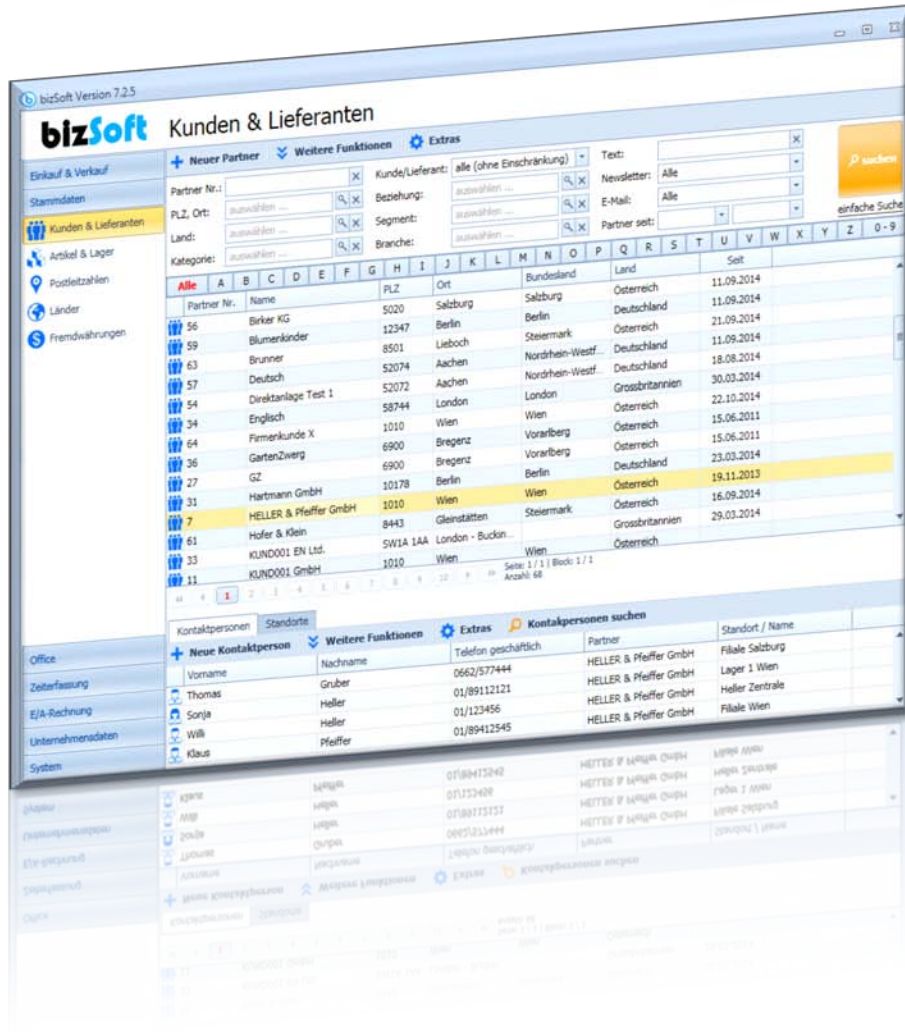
bizSoft Version 7.2.5

bizSoft Kunden & Lieferanten

Einkauf & Verkauf
Stammdaten
Kunden & Lieferanten
Artikel & Lager
Postleitzahlen
Länder
Fremdwährungen

Neuer Partner   Weitere Funktionen   Extras

Partner Nr.:
PLZ, Ort: auswählen ...
Land: auswählen ...
Kategorie: auswählen ...
Kunde/Lieferant: alle (ohne Einschränkung)
Beziehung: auswählen ...
Segment: auswählen ...
Branche: auswählen ...
Text:
Newsletter: Alle
E-Mail: Alle
Partner seit:
suchen
einfache Suche

Alle A B C D E F G H I J K L M N O P Q R S T U V W X Y Z 0-9

| Partner Nr. | Name | PLZ | Ort | Bundesland | Land | Seit |
|---|---|---|---|---|---|---|
| 56 | Birker KG | 5020 | Salzburg | Salzburg | Österreich | 11.09.2014 |
| 59 | Blumenkinder | 12347 | Berlin | Berlin | Deutschland | 11.09.2014 |
| 63 | Brunner | 8501 | Lieboch | Steiermark | Österreich | 21.09.2014 |
| 57 | Deutsch | 52074 | Aachen | Nordrhein-Westf... | Deutschland | 11.09.2014 |
| 52 | Direktanlage Test 1 | 52072 | Aachen | Nordrhein-Westf... | Deutschland | 18.08.2014 |
| 54 | Englisch | 58744 | London | London | Grossbritannien | 30.03.2014 |
| 34 | Firmenkunde X | 1010 | Wien | Wien | Österreich | 22.10.2014 |
| 64 | GartenZwerg | 6900 | Bregenz | Vorarlberg | Österreich | 15.06.2011 |
| 36 | GZ | 6900 | Bregenz | Vorarlberg | Österreich | 15.06.2011 |
| 27 | Hartmann GmbH | 10178 | Berlin | Berlin | Deutschland | 23.03.2014 |
| 31 | HELLER & Pfeiffer GmbH | 1010 | Wien | Wien | Österreich | 19.11.2013 |
| 7 | Hofer & Klein | 8443 | Gleinstätten | Steiermark | Österreich | 16.09.2014 |
| 61 | KUND001 EN Ltd. | SW1A 1AA | London - Buckin... | | Grossbritannien | 29.03.2014 |
| 33 | KUND001 GmbH | 1010 | Wien | Wien | Österreich | |
| 11 | | | | | | |

1 2 3 4 5 6 7 8 9 10   Seite: 1 / 1 | Block: 1 / 1   Anzahl: 68

Kontaktpersonen   Standorte

Neue Kontaktperson   Weitere Funktionen   Extras   Kontaktpersonen suchen

| Vorname | Nachname | Telefon geschäftlich | Partner | Standort / Name |
|---|---|---|---|---|
| Thomas | Gruber | 0662/577444 | HELLER & Pfeiffer GmbH | Filiale Salzburg |
| Sonja | Heller | 01/89112121 | HELLER & Pfeiffer GmbH | Lager 1 Wien |
| Willi | Heller | 01/123456 | HELLER & Pfeiffer GmbH | Heller Zentrale |
| Klaus | Pfeiffer | 01/89412545 | HELLER & Pfeiffer GmbH | Filiale Wien |

Office
Zeiterfassung
E/A-Rechnung
Unternehmensdaten
System